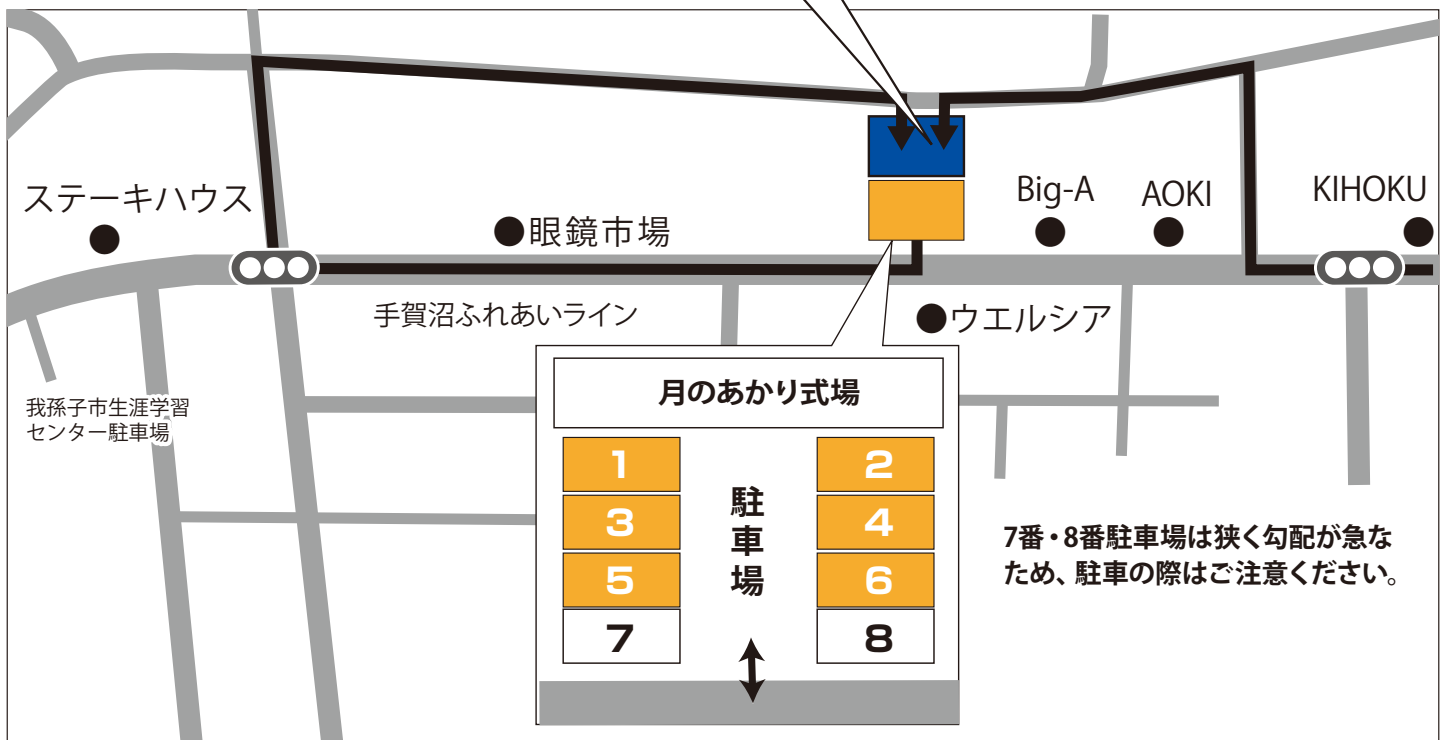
ステーキハウス

●眼鏡市場

Big-A

AOKI

KIHOKU

手賀沼ふれあいライン

●ウエルシア

我孫子市生涯学習センター駐車場

月のあかり式場

| 1 | 駐車場 | 2 |
|---|---|---|
| 3 | | 4 |
| 5 | | 6 |
| 7 | | 8 |

7番・8番駐車場は狭く勾配が急なため、駐車の際はご注意ください。